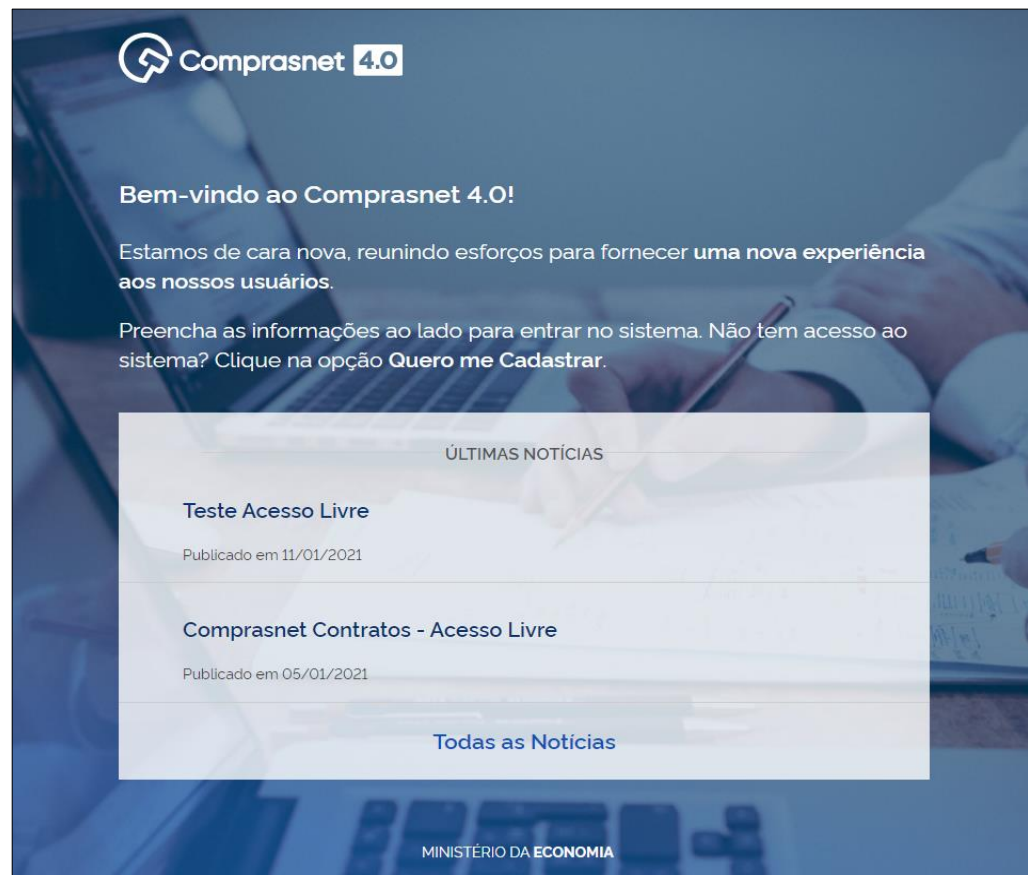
Comprasnet 4.0

Bem-vindo ao Comprasnet 4.0!

Estamos de cara nova, reunindo esforços para fornecer uma nova experiência aos nossos usuários.

Preencha as informações ao lado para entrar no sistema. Não tem acesso ao sistema? Clique na opção Quero me Cadastrar.

ÚLTIMAS NOTÍCIAS

Teste Acesso Livre

Publicado em 11/01/2021

Comprasnet Contratos - Acesso Livre

Publicado em 05/01/2021

Todas as Notícias

MINISTÉRIO DA ECONOMIA